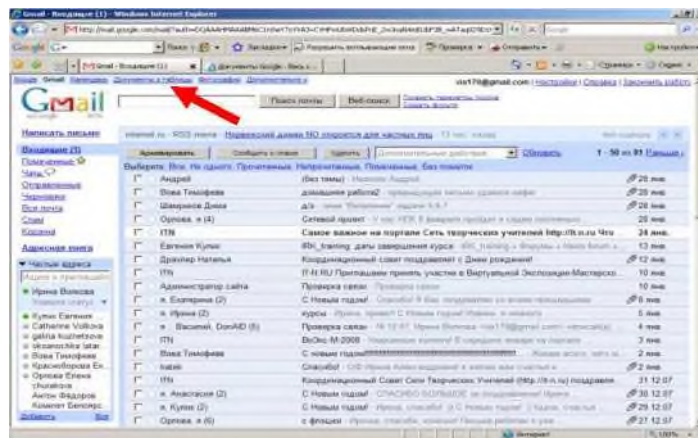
Gmail - Входящие (1) - Windows Internet Explorer

http://mail.google.com/mail/?auth=

Google G-

Поиск | Закладки | Проверка | Отправить | Настройки

Gmail - Входящие (1) | Документы Google - Весь с...

Страница | Сервис

Google Gmail Календарь Документы и таблицы Фотографии Документы »

vss176@gmail.com | Настройки | Справка | Закончить работу

Gmail

Поиск почты | Веб-поиск | Показать параметры поиска | Создать фильтр

Написать письмо

Входящие (1)
Помеченные
Чаты
Отправленные
Черновики
Вся почта
Спам
Корзина

Адресная книга

Частые адреса
Ирина Волкова
Кулик Евгения
Catherine Volkova
galina kuzhelova
Vesenniaa latar
Вова Тимофеев
Красноборова Ек...
Орлова Елена
Антон Федоров
Коментатор Белокр...

Добавить | Все

newmail.ru - RSS-лента - Нормативный документ ОО | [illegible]

Архивировать | Сообщить о спаме | Удалить | Дополнительные действия | Обновить | 1 - 50 из 91 Раньше »

Выбрать: Все, Ни одного, Прочитанные, Непрочитанные, Помеченные, Без пометок

| | | | |
|---|---|---|---|
| Андрей | (без темы) | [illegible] | 26 янв |
| Вова Тимофеев | домашняя работа2 | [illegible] | 25 янв |
| Шаврина Дина | д/з | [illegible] | 25 янв |
| Орлова, я (4) | Сетевой проект | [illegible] | 25 янв |
| ITN | Самое важное на портале Сеть творческих учителей http://it-n.ru Что | | 24 янв |
| Евгения Кулик | ISI_training, даты завершения курсов | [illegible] | 13 янв |
| Драпкер Наталья | Координационный совет поздравляет с Днем рождения! | | 12 янв |
| ITN | IT-N.RU Приглашаем принять участие в Виртуальной Экспозиции-Мастерско... | | 10 янв |
| Администратор сайта | Проверка связи | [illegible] | 10 янв |
| я, Екатерина (2) | С Новым годом! | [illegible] | 6 янв |
| я, Ирина (2) | курсы | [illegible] | 5 янв |
| я, Василий, DonAID (6) | Проверка связи | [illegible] | 4 янв |
| ITN | ВсКк-М-2008 | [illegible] | 3 янв |
| Вова Тимофеев | С новым годом | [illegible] | 2 янв |
| kabel | Спасибо! | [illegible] | 2 янв |
| ITN | Координационный Совет Сети Творческих Учителей (http://it-n.ru) поздравля... | | 31.12.07 |
| я, Анастасия (2) | С Новым годом! | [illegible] | 30.12.07 |
| я, Кулик (2) | С Новым годом! | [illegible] | 29.12.07 |
| Орлова, я (6) | с флешки | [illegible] | 27.12.07 |

Интернет | 100%